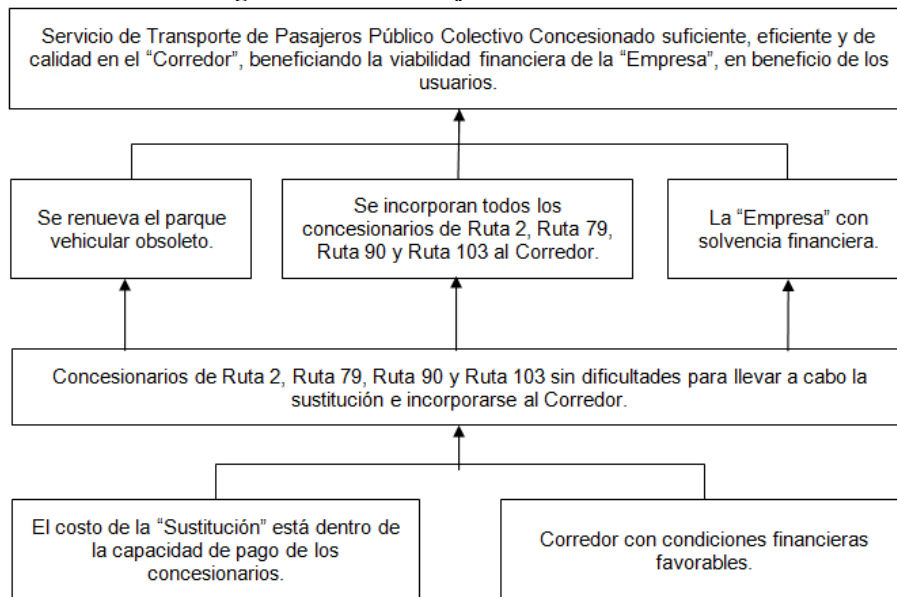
Servicio de Transporte de Pasajeros Público Colectivo Concesionado suficiente, eficiente y de calidad en el “Corredor”, beneficiando la viabilidad financiera de la “Empresa”, en beneficio de los usuarios.

Se renueva el parque vehicular obsoleto.

Se incorporan todos los concesionarios de Ruta 2, Ruta 79, Ruta 90 y Ruta 103 al Corredor.

La “Empresa” con solvencia financiera.

Concesionarios de Ruta 2, Ruta 79, Ruta 90 y Ruta 103 sin dificultades para llevar a cabo la sustitución e incorporarse al Corredor.

El costo de la “Sustitución” está dentro de la capacidad de pago de los concesionarios.

Corredor con condiciones financieras favorables.